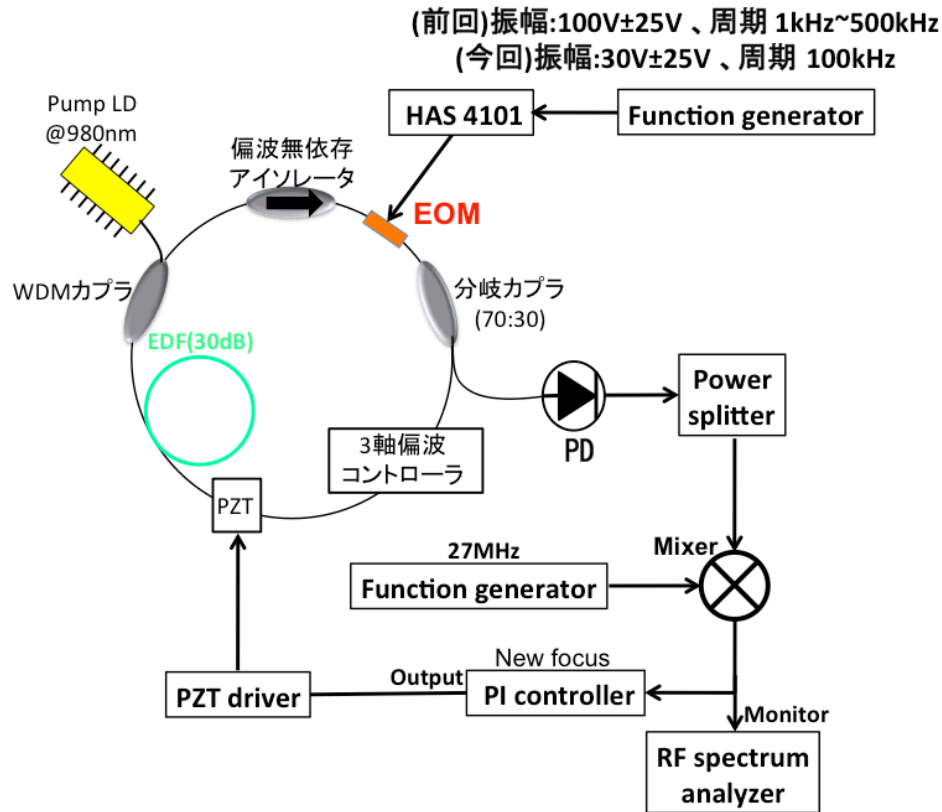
(前回)振幅:100V±25V 、周期 1kHz~500kHz
(今回)振幅:30V±25V 、周期 100kHz

HAS 4101

Function generator

Pump LD
@980nm

偏波無依存
アイソレータ

EOM

WDMカプラ

分岐カプラ
(70:30)

EDF(30dB)

PD

Power splitter

3軸偏波
コントローラ

PZT

27MHz

Mixer

Function generator

New focus

Output

PZT driver

PI controller

Monitor

RF spectrum analyzer